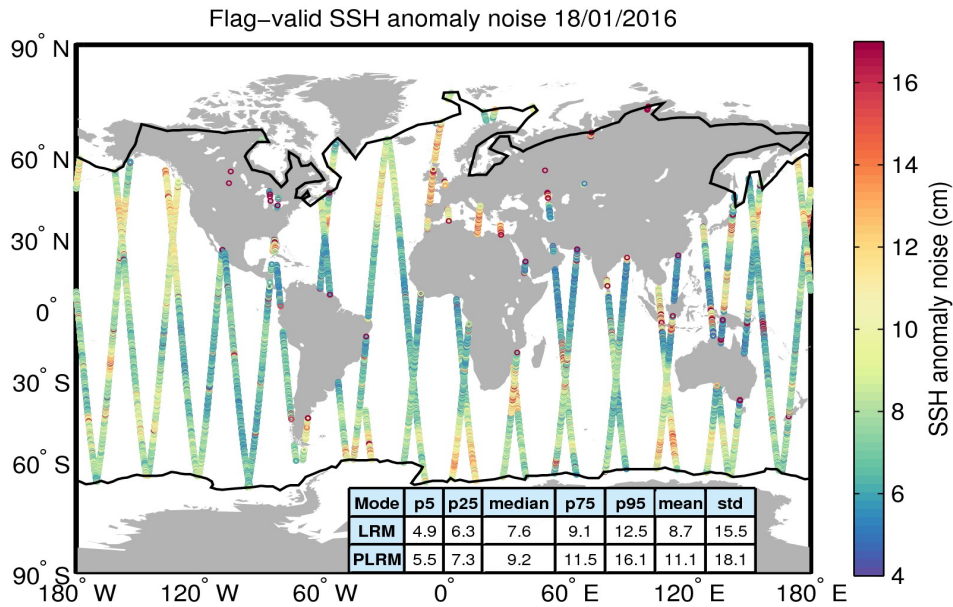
Flag−valid SSH anomaly noise 18/01/2016

90° N
60° N
30° N
0°
30° S
60° S
90° S

180° W 120° W 60° W 0° 60° E 120° E 180° E

| Mode | p5 | p25 | median | p75 | p95 | mean | std |
|---|---|---|---|---|---|---|---|
| LRM | 4.9 | 6.3 | 7.6 | 9.1 | 12.5 | 8.7 | 15.5 |
| PLRM | 5.5 | 7.3 | 9.2 | 11.5 | 16.1 | 11.1 | 18.1 |

SSH anomaly noise (cm)
16
14
12
10
8
6
4